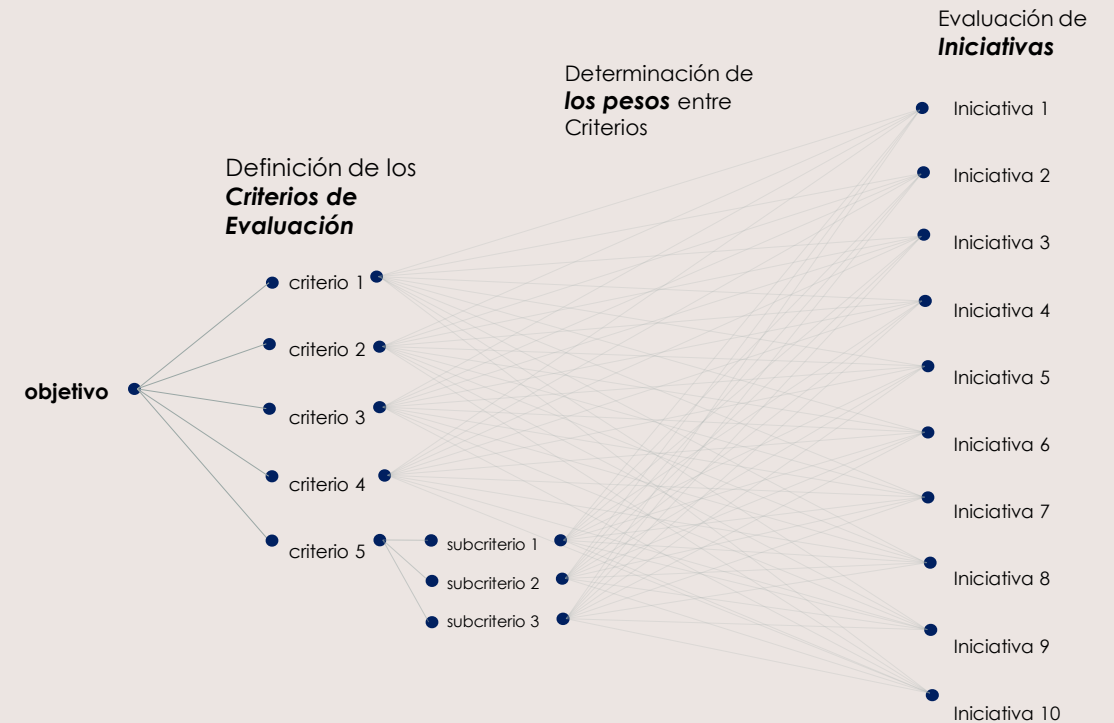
Evaluación de
***Iniciativas***

Determinación de
***los pesos*** entre
Criterios

Definición de los
***Criterios de Evaluación***

objetivo

criterio 1
criterio 2
criterio 3
criterio 4
criterio 5

subcriterio 1
subcriterio 2
subcriterio 3

Iniciativa 1
Iniciativa 2
Iniciativa 3
Iniciativa 4
Iniciativa 5
Iniciativa 6
Iniciativa 7
Iniciativa 8
Iniciativa 9
Iniciativa 10